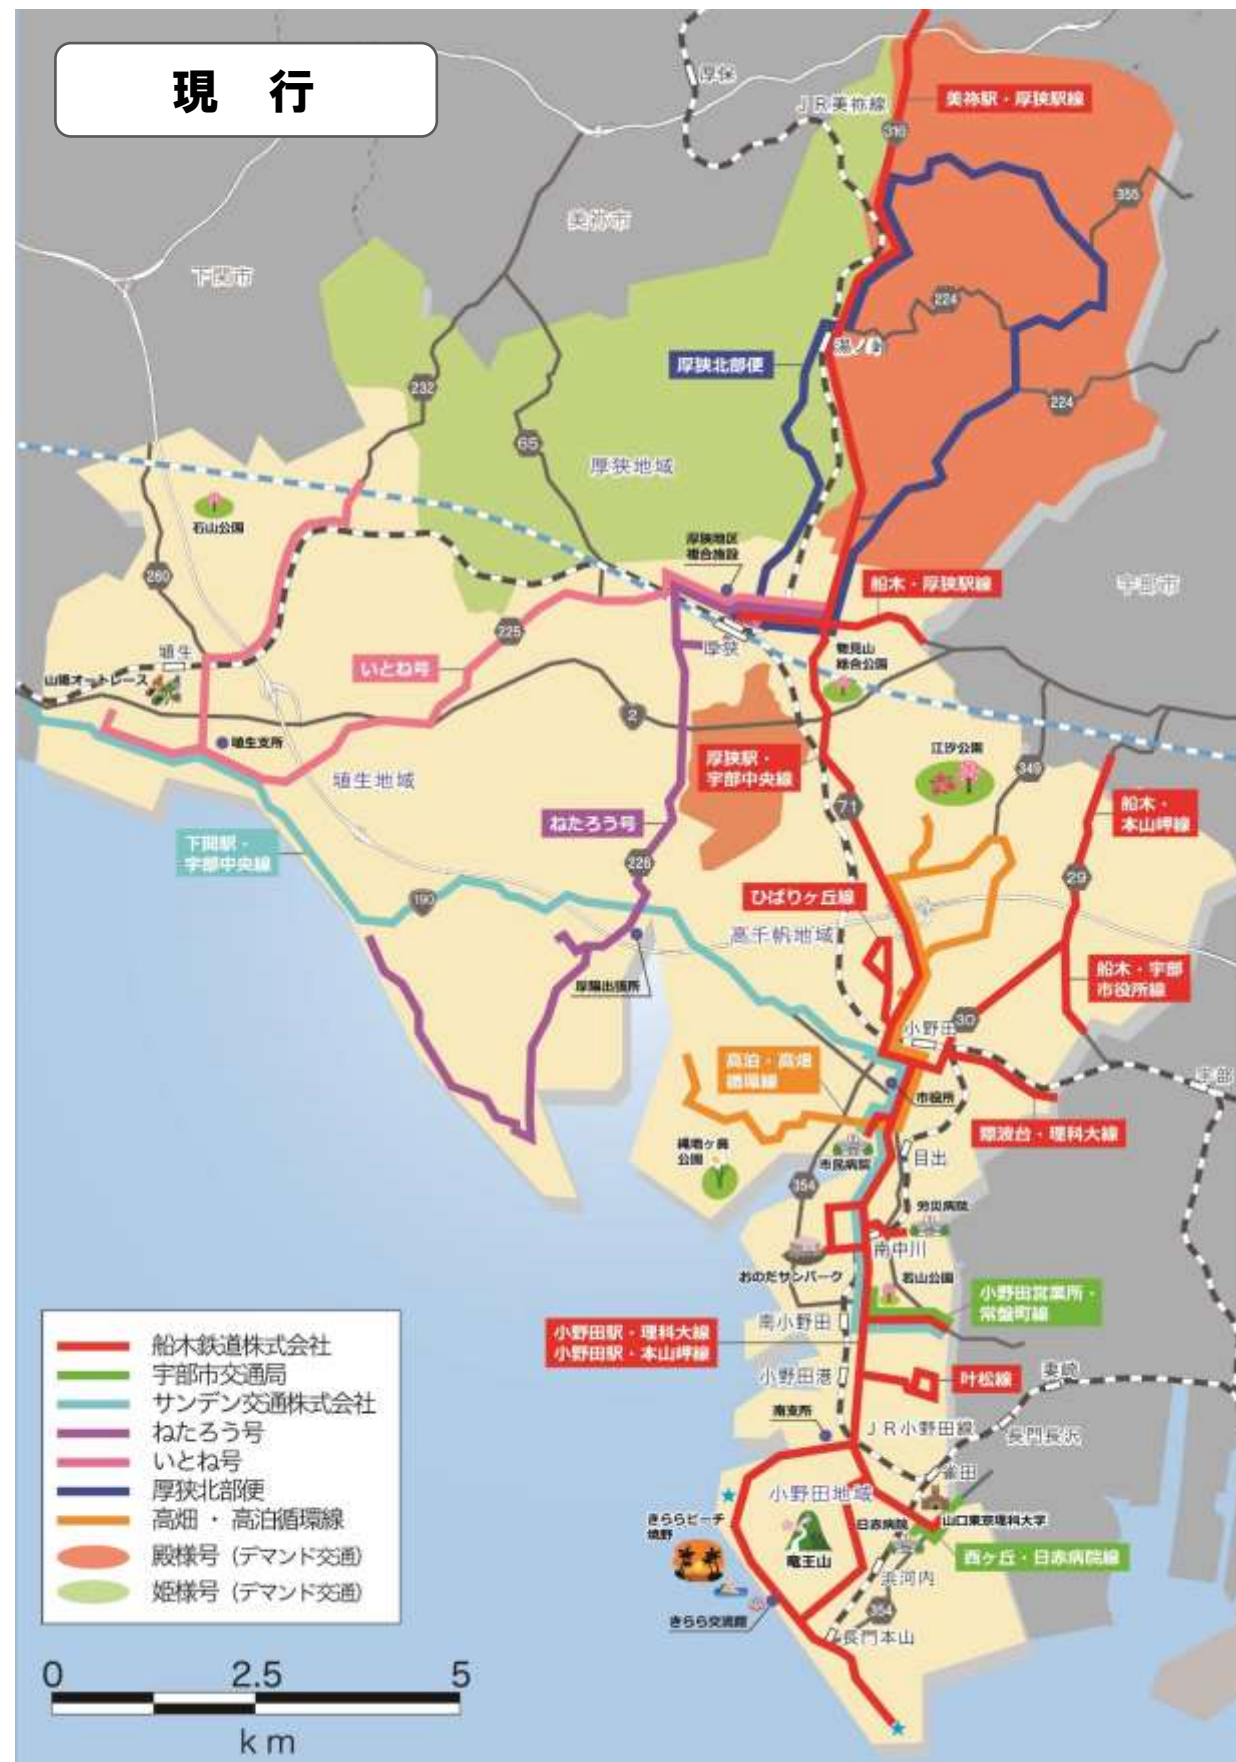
現　行

厚保
JR美祢線
美祢駅・厚狭駅線
316
美祢市
355
下関市
224
厚狭北部便
湯ノ峠
232
224
65
厚狭地域
石山公園
厚狭地区複合施設
船木・厚狭駅線
宇部市
260
225
厚狭
いとね号
埴生
竜王山総合公園
山陽オートレース
2
埴生支所
江汐公園
埴生地域
厚狭駅・宇部中央線
349
船木・本山岬線
71
ねたろう号
下関駅・宇部中央線
228
29
ひばりヶ丘線
190
高千帆地域
船木・宇部市役所線
厚陽出張所
30
小野田
宇部
高泊・高畑循環線
市役所
須恵台・理科大線
縄地ヶ鼻公園
市民病院
目出
354
労災病院
南中川
おのだサンパーク
若山公園
小野田営業所・常盤町線
南小野田
小野田駅・理科大線
小野田駅・本山岬線
叶松線
小野田港
東岐波
南支所
JR小野田線
長門長沢
雀田
小野田地域
きららビーチ焼野
日赤病院
山口東京理科大学
竜王山
西ヶ丘・日赤病院線
浜河内
354
きらら交流館
長門本山

船木鉄道株式会社
宇部市交通局
サンデン交通株式会社
ねたろう号
いとね号
厚狭北部便
高畑・高泊循環線
殿様号（デマンド交通）
姫様号（デマンド交通）

0
2.5
5
km